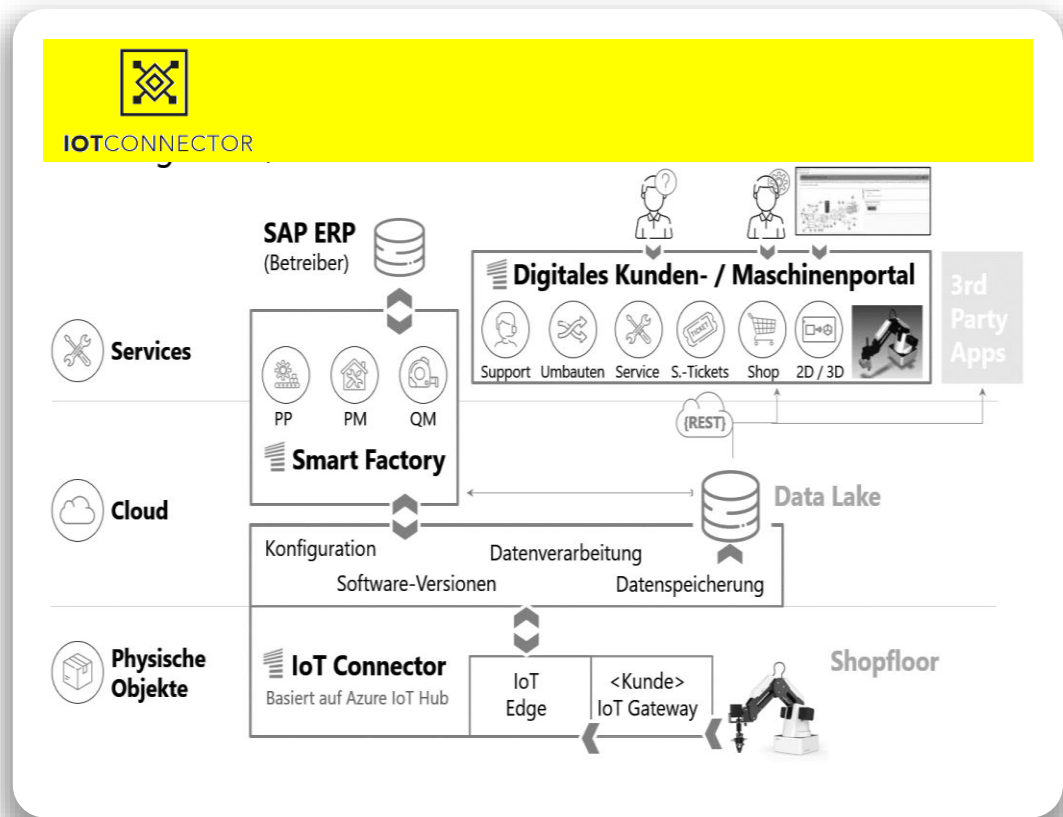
IOTCONNECTOR

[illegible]

SAP ERP
(Betreiber)

Digitales Kunden- / Maschinenportal

Support Umbauten Service S.-Tickets Shop 2D / 3D

3rd Party Apps

Services

PP PM QM

Smart Factory

{REST}

Cloud

Data Lake

Konfiguration
Datenverarbeitung
Software-Versionen
Datenspeicherung

Physische Objekte

IoT Connector
Basiert auf Azure IoT Hub

IoT Edge

<Kunde>
IoT Gateway

Shopfloor